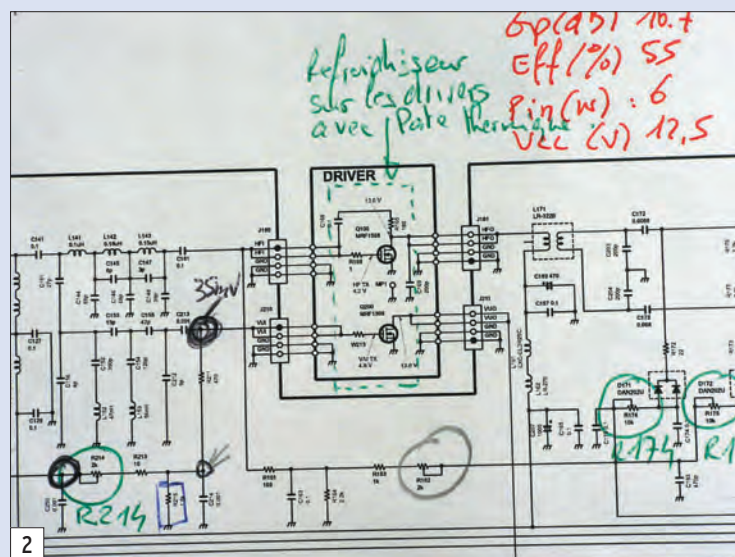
Gp(dB) 10.7
Eff(%) 55
Pin(w) : 6
Vcc (V) 12,5

Refroidisseur sur les drivers avec Pate thermique

DRIVER

13.6 V
Q100 MRF1508
HF TX 4.2 V
Q200 MRF1508
VH TX 4.8 V

J180
HFI
HFI
GND
GND

J210
VHI
VHI
GND
GND

J181
HFO
HFO
GND
GND

J211
VHO
VHO
GND
GND

L171
R214
R213
R101
R102
D171
D172
R176
R175

3Sim

R214

R174

R1

2